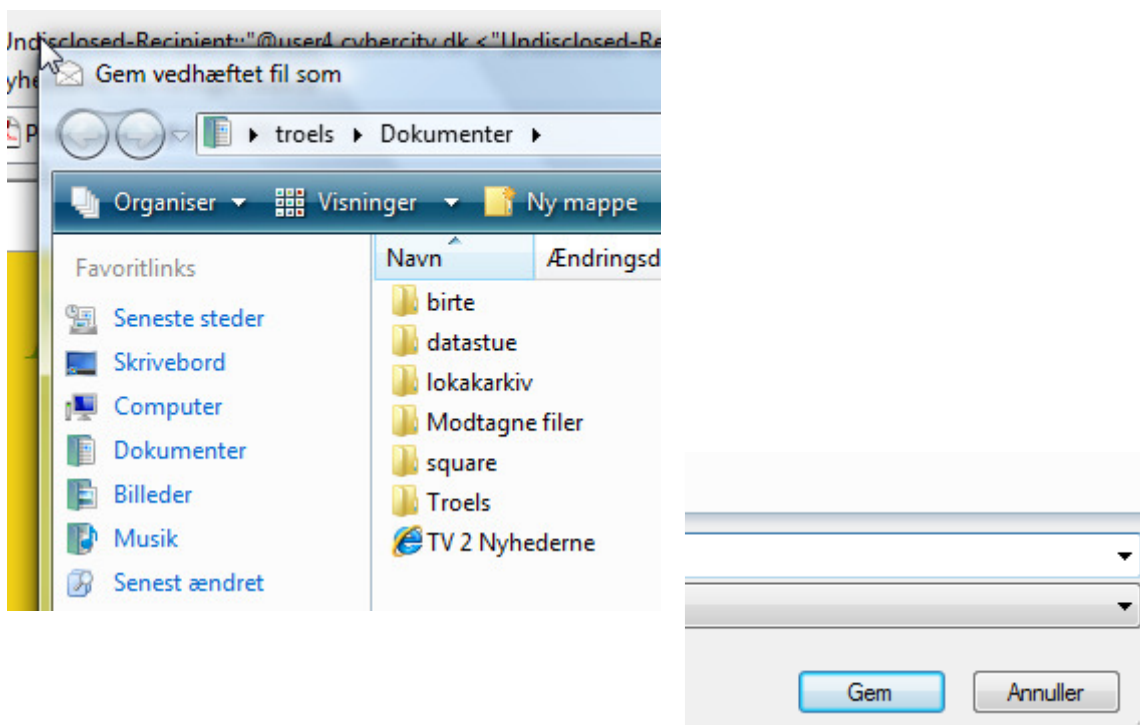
Undisclosed-Recipient:;"@user4.cybercity.dk <"Undisclosed-Re

yhe

P

Gem vedhæftet fil som

troels ▸ Dokumenter ▸

Organiser ▾ Visninger ▾ Ny mappe

Favoritlinks

Seneste steder

Skrivebord

Computer

Dokumenter

Billeder

Musik

Senest ændret

Navn

Ændringsd

birte

datastue

lokakarkiv

Modtagne filer

square

Troels

TV 2 Nyhederne

Gem

Annuller